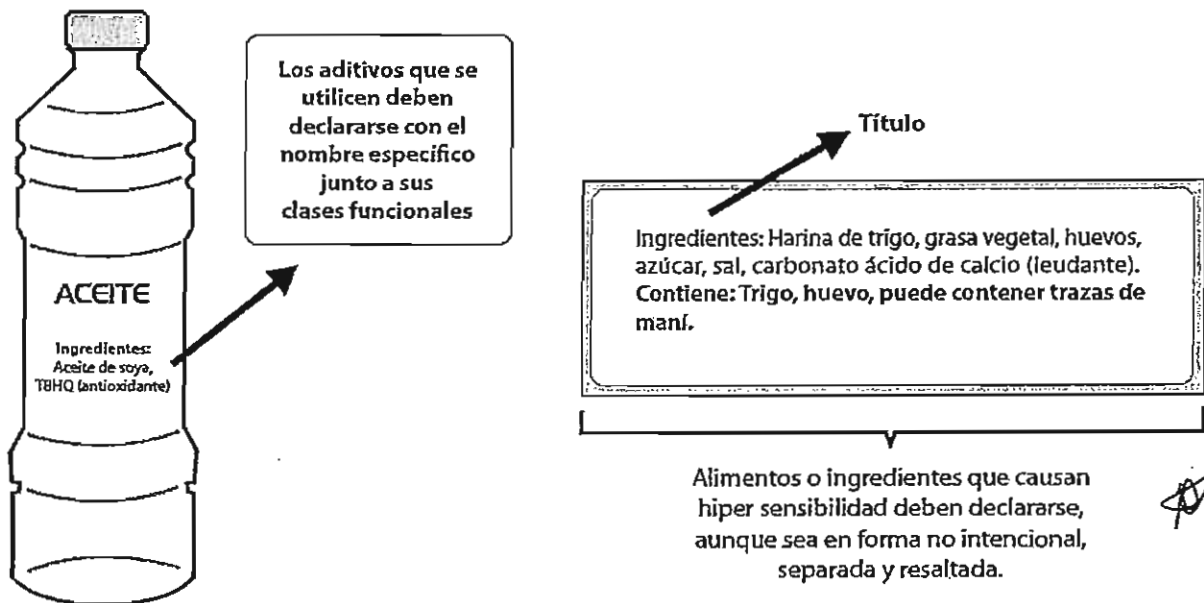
ACEITE

Ingredientes: Aceite de soya, TBHQ (antioxidante)

Los aditivos que se utilicen deben declararse con el nombre específico junto a sus clases funcionales

Título

Ingredientes: Harina de trigo, grasa vegetal, huevos, azúcar, sal, carbonato ácido de calcio (leudante). Contiene: Trigo, huevo, puede contener trazas de maní.

Alimentos o ingredientes que causan hiper sensibilidad deben declararse, aunque sea en forma no intencional, separada y resaltada.